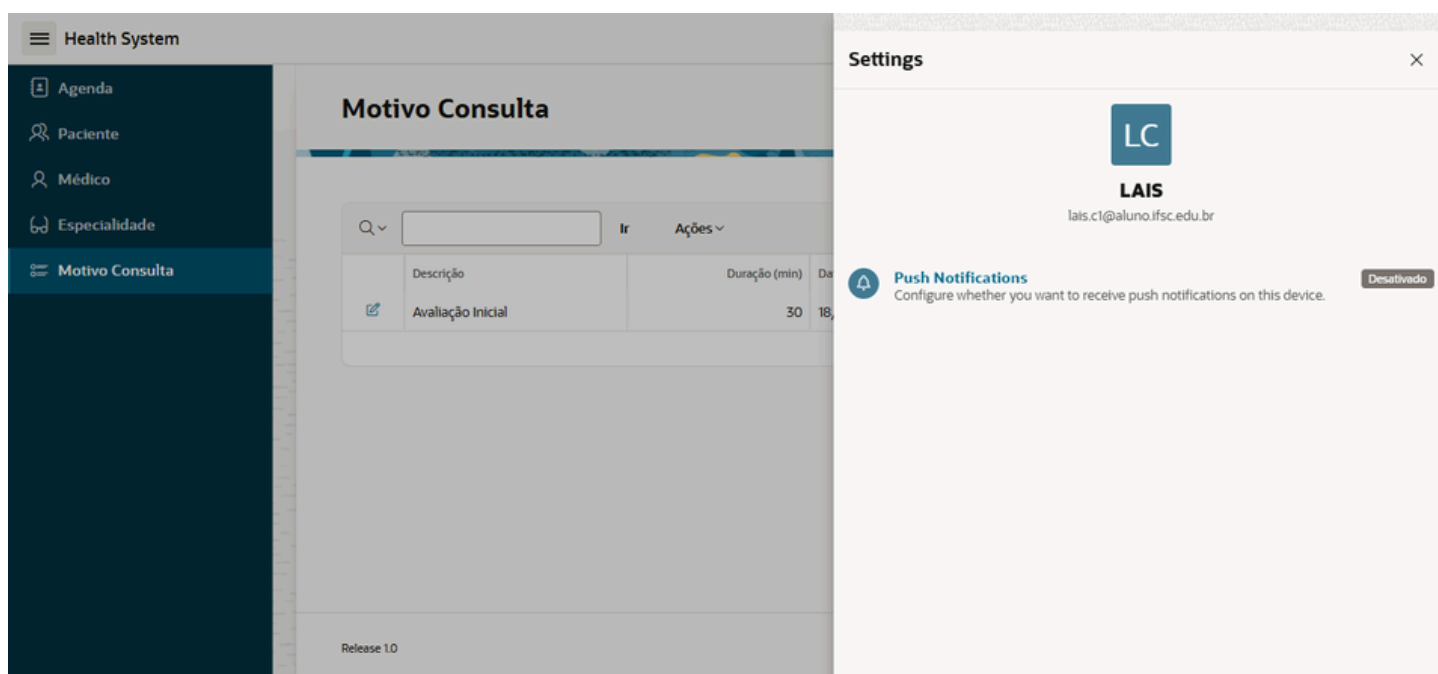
Health System

Agenda
Paciente
Médico
Especialidade
Motivo Consulta

Motivo Consulta

Ir
Ações

| | Descrição | Duração (min) | Da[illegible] |
|---|---|---|---|
| | Avaliação Inicial | 30 | 18,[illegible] |

Release 1.0

Settings

LC
LAIS
lais.c1@aluno.ifsc.edu.br

Push Notifications
Configure whether you want to receive push notifications on this device.
Desativado